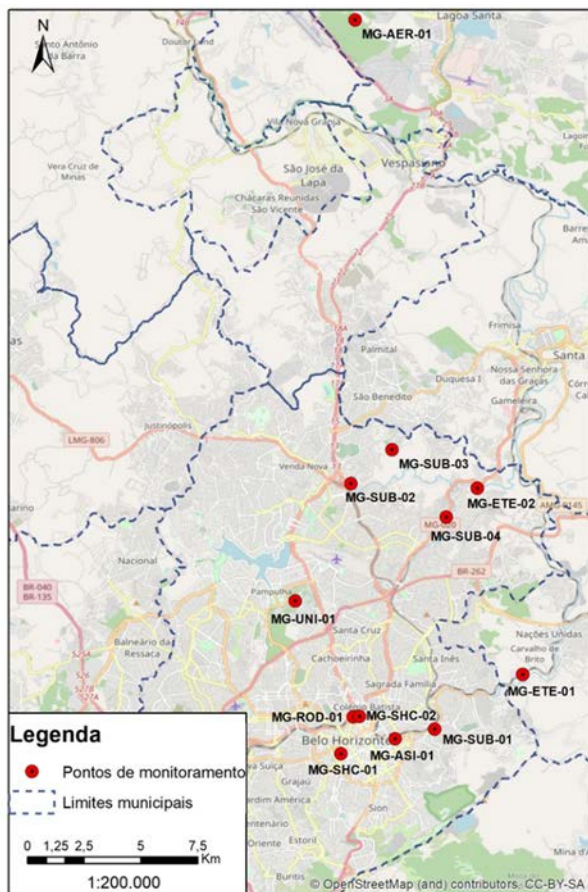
N

MG-AER-01

MG-SUB-03

MG-SUB-02

MG-ETE-02

MG-SUB-04

MG-UNI-01

MG-ETE-01

MG-ROD-01

MG-SHC-02

MG-SUB-01

MG-ASI-01

MG-SHC-01

Legenda

Pontos de monitoramento

Limites municipais

0 1,25 2,5 5 7,5 Km

1:200.000

© OpenStreetMap (and) contributors, CC-BY-SA

Lagoa Santa

Santo Antônio da Barra

Vera Cruz de Minas

Vila Nova Granja

São José da Lapa

Vespasiano

Chácaras Reunidas São Vicente

Palmital

Nossa Senhora das Graças

Duquesa I

São Benedito

Gameleira

Justinópolis

LMG-806

Venda Nova

Nacional

BR-040

BR-135

Pampulha

Balneário da Ressaca

BR-262

Santa Cruz

Cachoeirinha

Nações Unidas

Carvalho de Brito

Santa Inês

Sagrada Família

Colégio Batista

Belo Horizonte

Suíça

Grajaú

Jardim América

Sion

Oriente

Estoril

Buritis

Frimisa

Santa

Mina d'